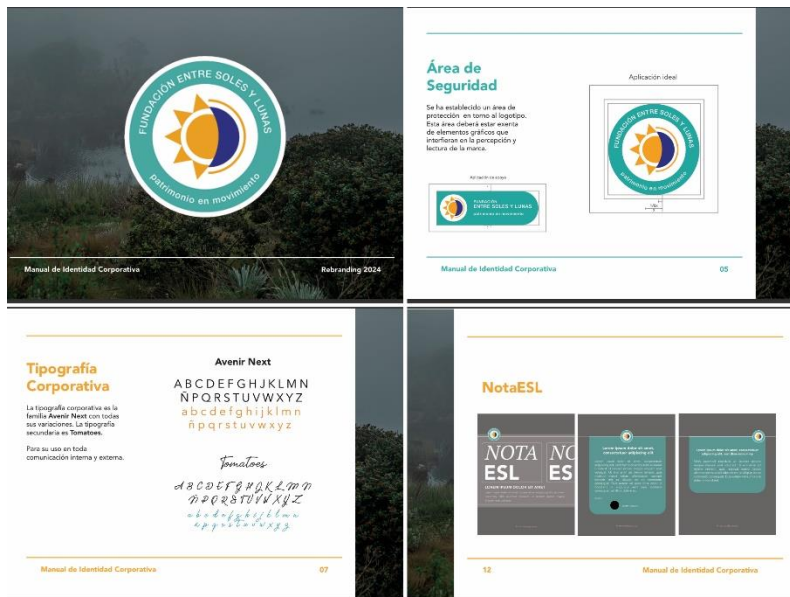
FUNDACIÓN ENTRE SOLES Y LUNAS
patrimonio en movimiento

Manual de Identidad Corporativa
Rebranding 2024

Área de Seguridad

Se ha establecido un área de protección en torno al logotipo. Esta área deberá estar exenta de elementos gráficos que interfieran en la percepción y lectura de la marca.

Aplicación ideal

FUNDACIÓN ENTRE SOLES Y LUNAS
patrimonio en movimiento

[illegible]

FUNDACIÓN ENTRE SOLES Y LUNAS
patrimonio en movimiento

Manual de Identidad Corporativa
05

Tipografía Corporativa

La tipografía corporativa es la familia Avenir Next con todas sus variaciones. La tipografía secundaria es Tomatoes.

Para su uso en toda comunicación interna y externa.

Avenir Next
ABCDEFGHJKLMN
ÑPQRSTUVWXYZ
abcdefghijklmn
ñpqrstuvwxyz

Tomatoes
ABCDEFGHJKLMN
ÑPQRSTUVWXYZ
abcdefghijklmn
ñpqrstuvwxyz

Manual de Identidad Corporativa
07

NotaESL

NOTA ESL
NO ES
Lorem ipsum dolor sit amet, consectetur adipiscing elit
Lorem ipsum dolor sit amet, consectetur adipiscing elit

12
Manual de Identidad Corporativa